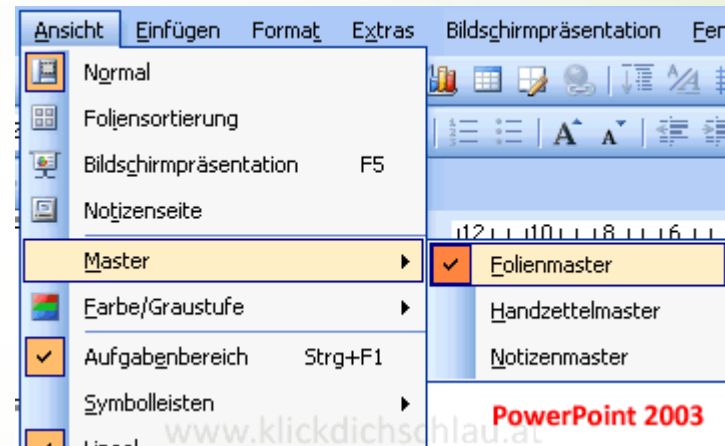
Ansicht Einfügen Format Extras Bildschirmpräsentation Fen

Normal
Foliensortierung
Bildschirmpräsentation F5
Notizenseite
Master
Farbe/Graustufe
Aufgabenbereich Strg+F1
Symbolleisten
Lineal

Folienmaster
Handzettelmaster
Notizenmaster

A A

12 10 8 6

PowerPoint 2003

www.klickdichschlau.at